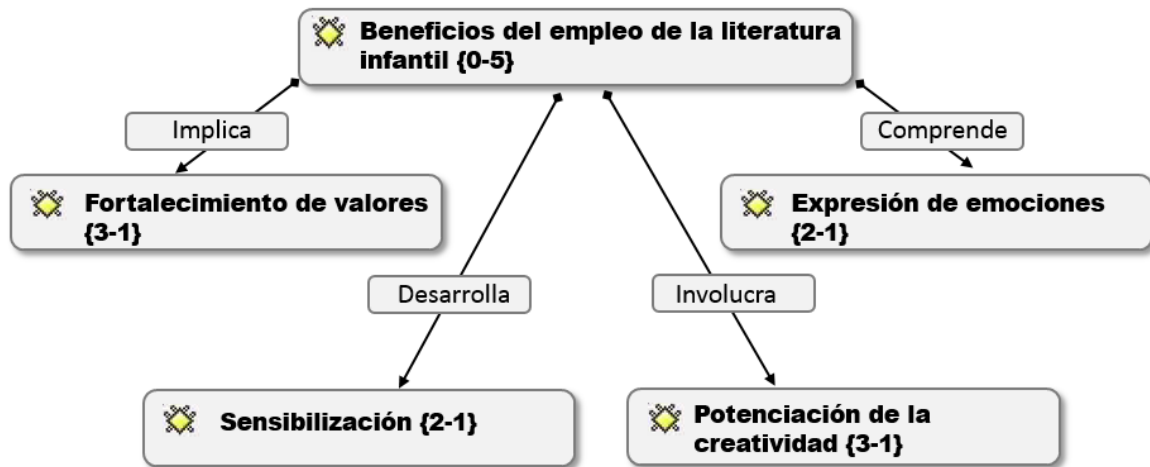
Beneficios del empleo de la literatura infantil {0-5}

Implica

Comprende

Fortalecimiento de valores {3-1}

Expresión de emociones {2-1}

Desarrolla

Involucra

Sensibilización {2-1}

Potenciación de la creatividad {3-1}